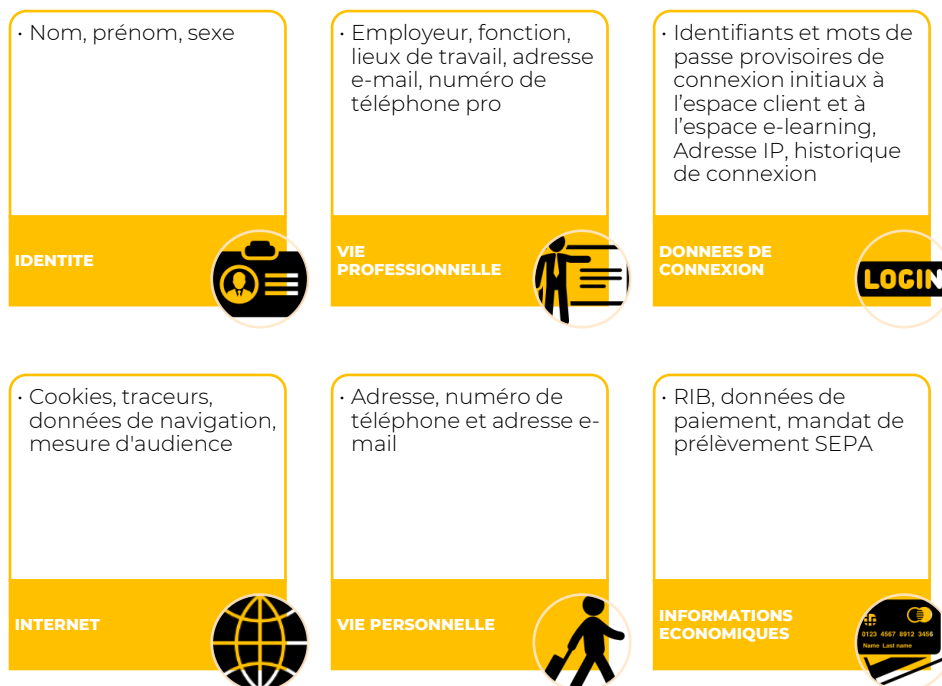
• Nom, prénom, sexe

IDENTITE

• Employeur, fonction, lieux de travail, adresse e-mail, numéro de téléphone pro

VIE PROFESSIONNELLE

• Identifiants et mots de passe provisoires de connexion initiaux à l'espace client et à l'espace e-learning, Adresse IP, historique de connexion

DONNEES DE CONNEXION

LOGIN

• Cookies, traceurs, données de navigation, mesure d'audience

INTERNET

• Adresse, numéro de téléphone et adresse e-mail

VIE PERSONNELLE

• RIB, données de paiement, mandat de prélèvement SEPA

INFORMATIONS ECONOMIQUES

0123 4567 8912 3456
Name Last name